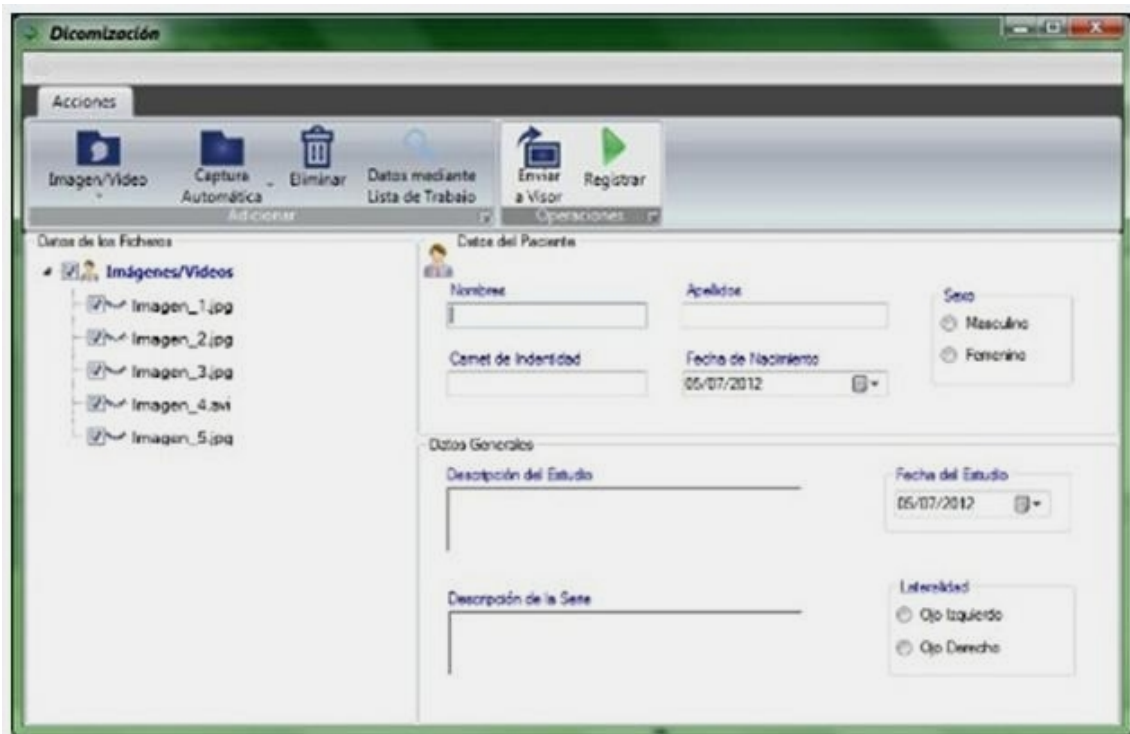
Dicomización

Acciones

Imagen/Video
Captura Automática
Eliminar
Datos mediante Lista de Trabajo
Adicionar

Enviar a Visor
Registrar
Operaciones

Datos de los Ficheros
Imágenes/Videos
Imagen_1.jpg
Imagen_2.jpg
Imagen_3.jpg
Imagen_4.avi
Imagen_5.jpg

Datos del Paciente
Nombres
Apellidos
Sexo
Masculino
Femenino
Carnet de Indentidad
Fecha de Nacimiento
05/07/2012

Datos Generales
Descripción del Estudio
Fecha del Estudio
05/07/2012
Descripción de la Serie
Lateralidad
Ojo Izquierdo
Ojo Derecho